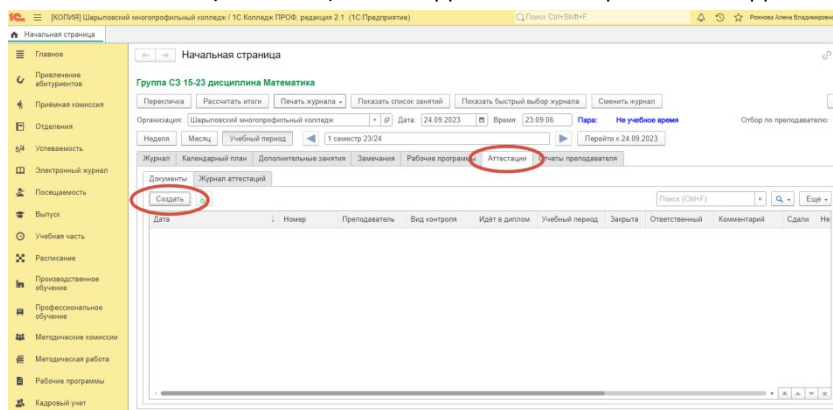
1С ≡ [КОПИЯ] Шарыповский многопрофильный колледж / 1С Колледж ПРОФ, редакция 2.1 (1С:Предприятие)

Поиск Ctrl+Shift+F

Рожнова Алена Владимировна

Начальная страница

Главное
Привлечение абитуриентов
Приёмная комиссия
Отделения
Успеваемость
Электронный журнал
Посещаемость
Выпуск
Учебная часть
Расписание
Производственное обучение
Профессиональное обучение
Методические комиссии
Методическая работа
Рабочие программы
Кадровый учет

← → Начальная страница

Группа СЗ 15-23 дисциплина Математика

Перекличка | Рассчитать итоги | Печать журнала | Показать список занятий | Показать быстрый выбор журнала | Сменить журнал

Организация: Шарыповский многопрофильный колледж | Дата: 24.09.2023 | Время: 23:09:06 | Пара: Не учебное время | Отбор по преподавателю:

Неделя | Месяц | Учебный период | 1 семестр 23/24 | Перейти к 24.09.2023

Журнал | Календарный план | Дополнительные занятия | Замечания | Рабочие программы | Аттестации | Отчеты преподавателя

Документы | Журнал аттестаций

Создать

Поиск (Ctrl+F) | Еще

| Дата | Номер | Преподаватель | Вид контроля | Идёт в диплом | Учебный период | Закрыта | Ответственный | Комментарий | Сдали | Не |
|---|---|---|---|---|---|---|---|---|---|---|